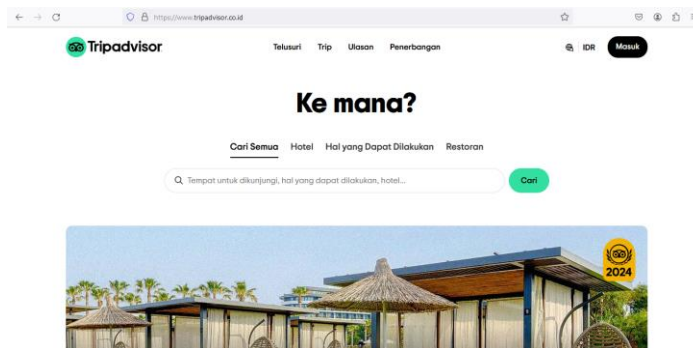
https://www.tripadvisor.co.id

Tripadvisor

Telusuri Trip Ulasan Penerbangan

IDR

Masuk

Ke mana?

Cari Semua Hotel Hal yang Dapat Dilakukan Restoran

Tempat untuk dikunjungi, hal yang dapat dilakukan, hotel...

Cari

2024